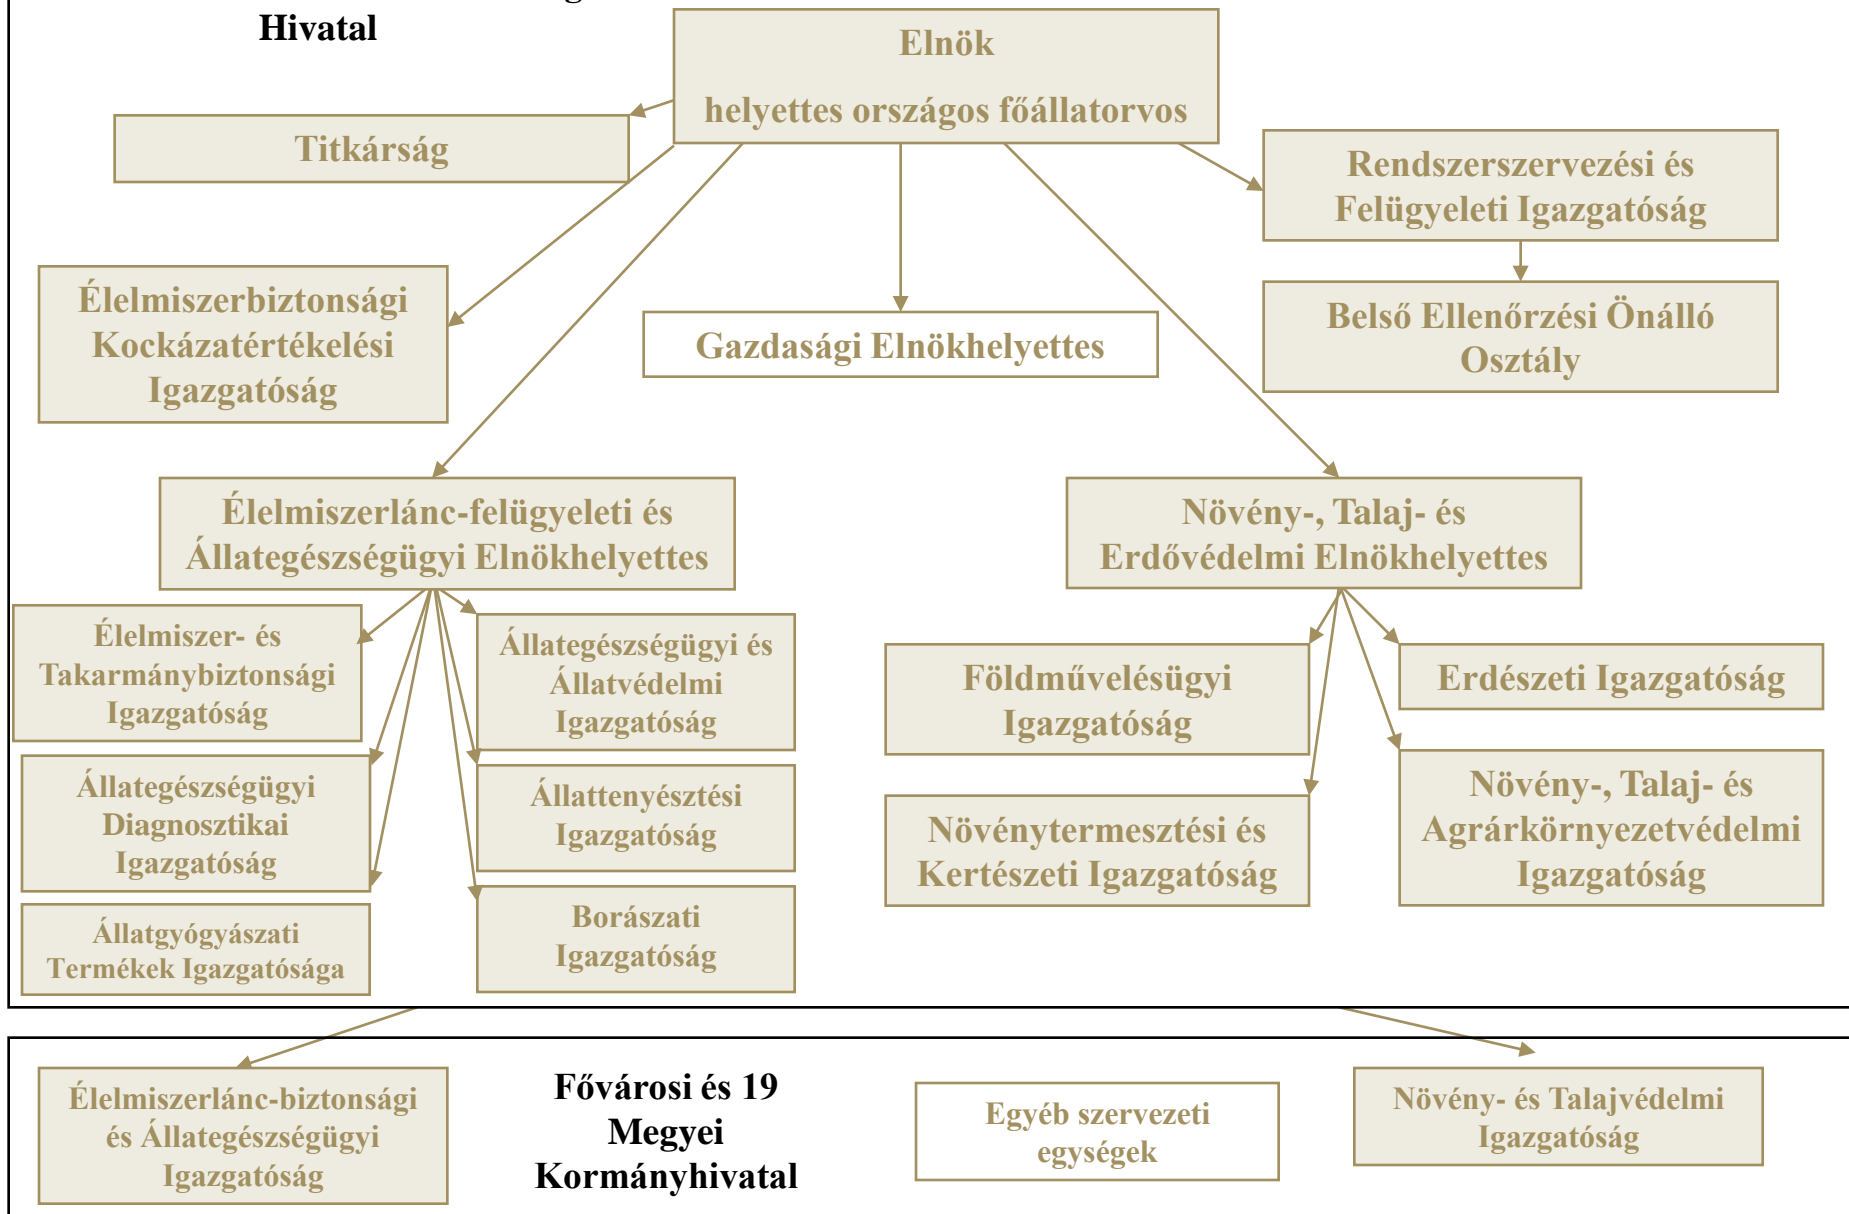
Hivatal

Elnök

helyettes országos főállatorvos

Titkárság

Rendszerszervezési és Felügyeleti Igazgatóság

Belső Ellenőrzési Önálló Osztály

Élelmiszerbiztonsági Kockázatértékelési Igazgatóság

Gazdasági Elnökhelyettes

Élelmiszerlánc-felügyeleti és Állategészségügyi Elnökhelyettes

Növény-, Talaj- és Erdővédelmi Elnökhelyettes

Élelmiszer- és Takarmánybiztonsági Igazgatóság

Állategészségügyi és Állatvédelmi Igazgatóság

Állategészségügyi Diagnosztikai Igazgatóság

Állattenyésztési Igazgatóság

Állatgyógyászati Termékek Igazgatósága

Borászati Igazgatóság

Földművelésügyi Igazgatóság

Erdészeti Igazgatóság

Növénytermesztési és Kertészeti Igazgatóság

Növény-, Talaj- és Agrárkörnyezetvédelmi Igazgatóság

Élelmiszerlánc-biztonsági és Állategészségügyi Igazgatóság

Fővárosi és 19 Megyei Kormányhivatal

Egyéb szervezeti egységek

Növény- és Talajvédelmi Igazgatóság